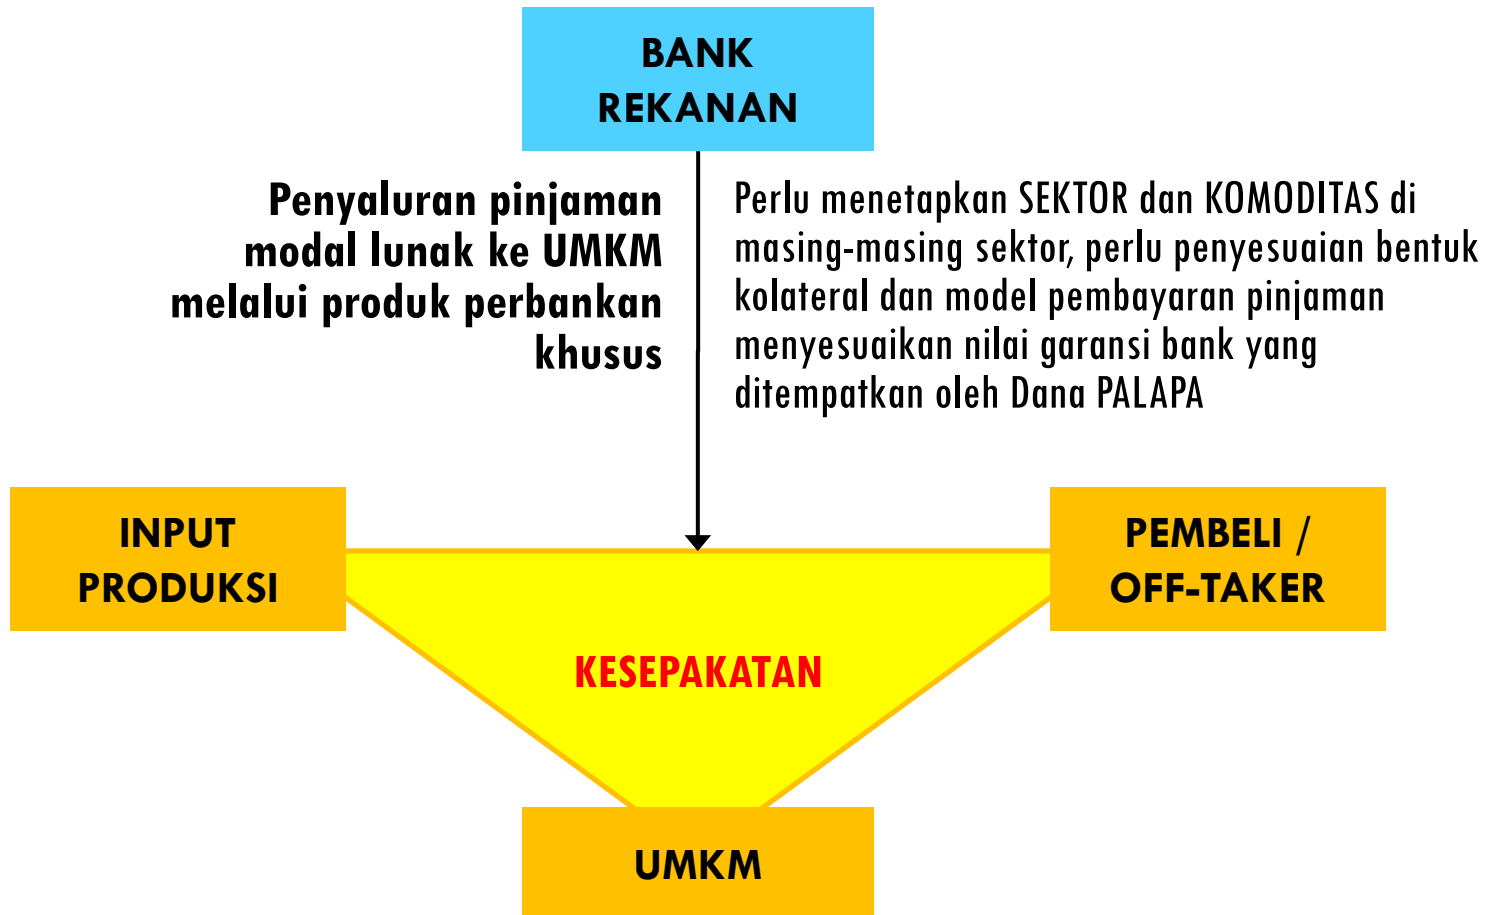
BANK REKANAN

Penyaluran pinjaman modal lunak ke UMKM melalui produk perbankan khusus

Perlu menetapkan SEKTOR dan KOMODITAS di masing-masing sektor, perlu penyesuaian bentuk kolateral dan model pembayaran pinjaman menyesuaikan nilai garansi bank yang ditempatkan oleh Dana PALAPA

INPUT PRODUKSI

PEMBELI / OFF-TAKER

KESEPAKATAN

UMKM